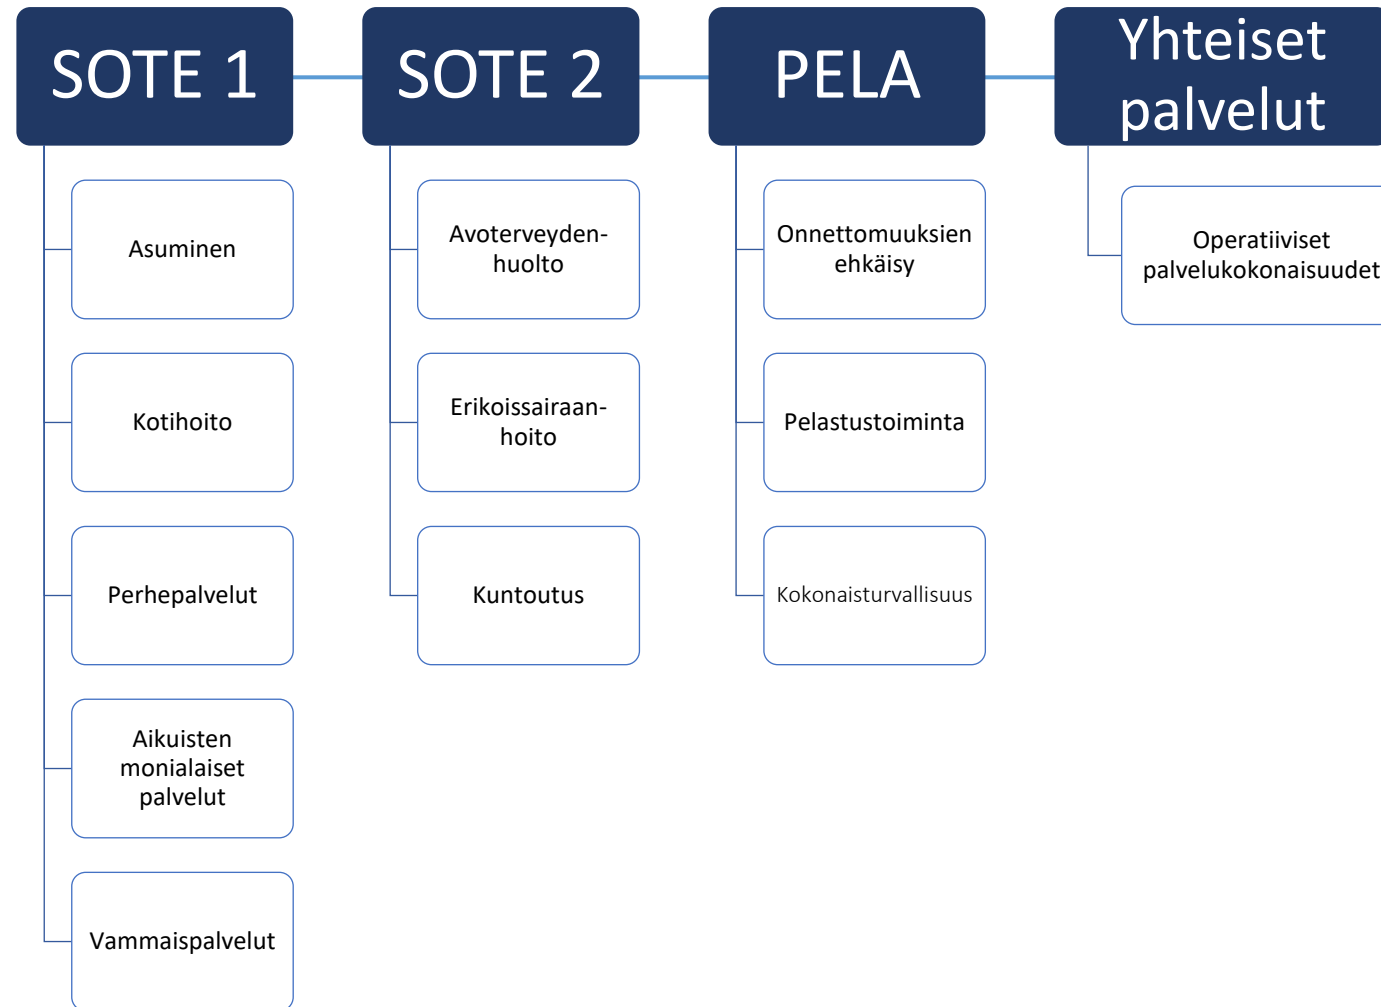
SOTE 1

Asuminen

Kotihoito

Perhepalvelut

Aikuisten monialaiset palvelut

Vammaispalvelut

SOTE 2

Avoterveyden-huolto

Erikoissairaan-hoito

Kuntoutus

PELA

Onnettomuuksien ehkäisy

Pelastustoiminta

Kokonaisturvallisuus

Yhteiset palvelut

Operatiiviset palvelukokonaisuudet